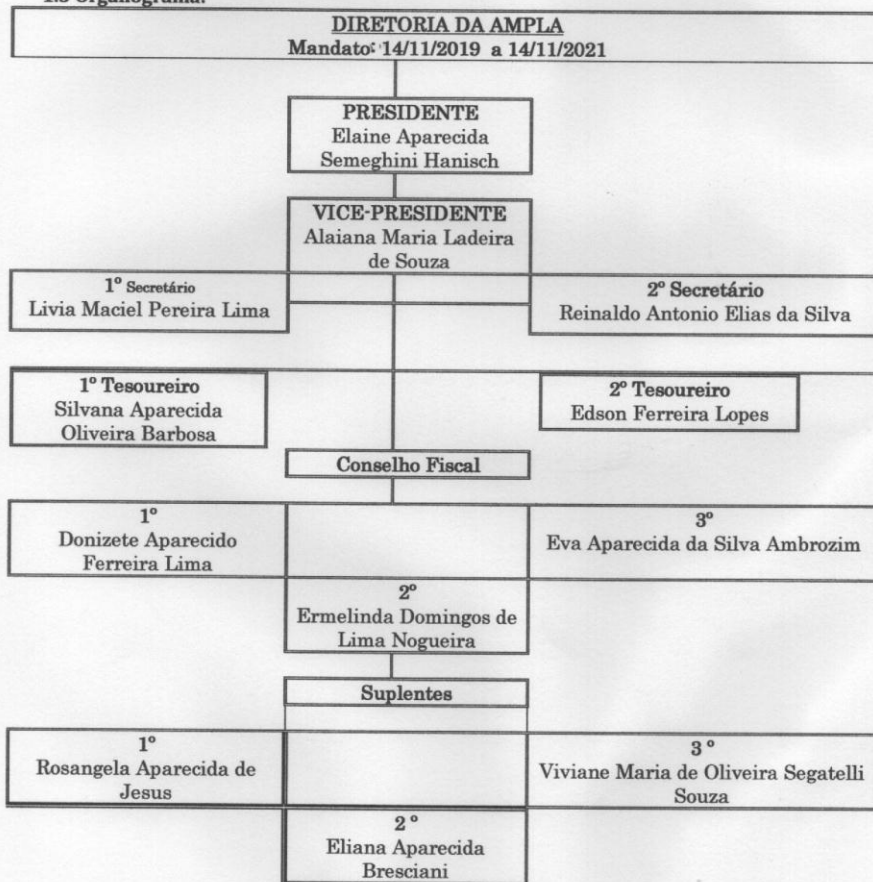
1.3 Organograma:

DIRETORIA DA AMPLA
Mandato: 14/11/2019 a 14/11/2021

PRESIDENTE
Elaine Aparecida Semeghini Hanisch

VICE-PRESIDENTE
Alaiana Maria Ladeira de Souza

1º Secretário
Livia Maciel Pereira Lima

2º Secretário
Reinaldo Antonio Elias da Silva

1º Tesoureiro
Silvana Aparecida Oliveira Barbosa

2º Tesoureiro
Edson Ferreira Lopes

Conselho Fiscal

1º
Donizete Aparecido Ferreira Lima

3º
Eva Aparecida da Silva Ambrozim

2º
Ermelinda Domingos de Lima Nogueira

Suplentes

1º
Rosangela Aparecida de Jesus

3 º
Viviane Maria de Oliveira Segatelli Souza

2 º
Eliana Aparecida Bresciani